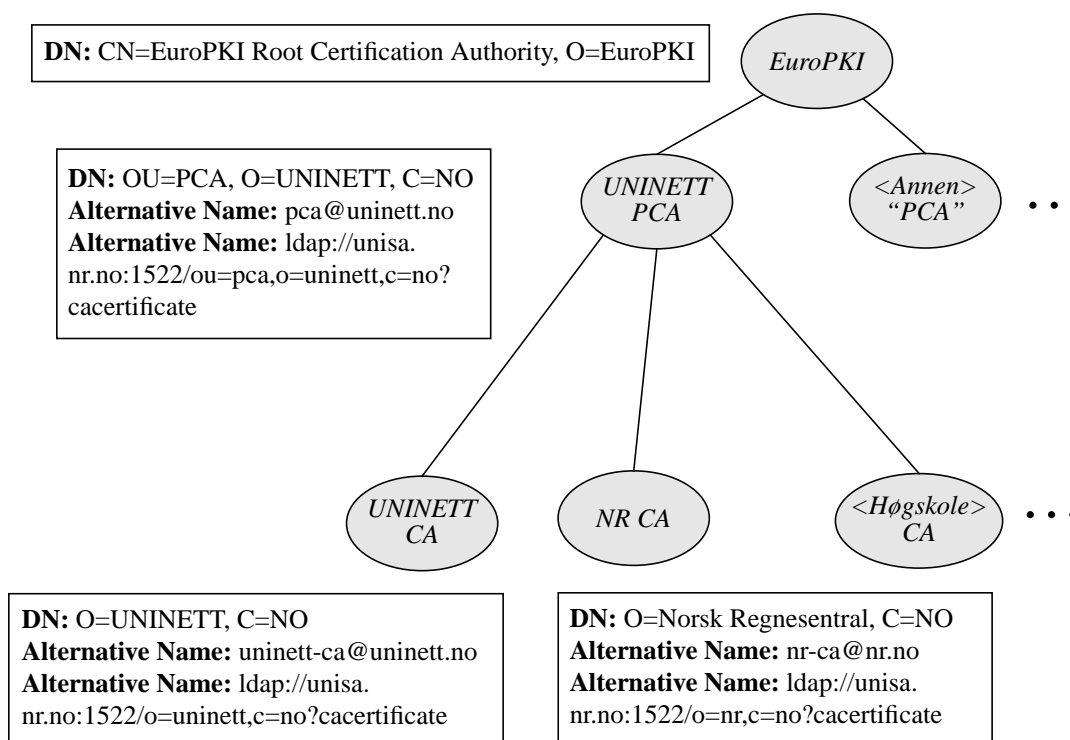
DN: CN=EuroPKI Root Certification Authority, O=EuroPKI

EuroPKI

DN: OU=PCA, O=UNINETT, C=NO
Alternative Name: pca@uninett.no
Alternative Name: ldap://unisa.nr.no:1522/ou=pca,o=uninett,c=no?cacertificate

UNINETT PCA

<Annen> "PCA"

UNINETT CA

NR CA

<Høgskole> CA

DN: O=UNINETT, C=NO
Alternative Name: uninett-ca@uninett.no
Alternative Name: ldap://unisa.nr.no:1522/o=uninett,c=no?cacertificate

DN: O=Norsk Regnesentral, C=NO
Alternative Name: nr-ca@nr.no
Alternative Name: ldap://unisa.nr.no:1522/o=nr,c=no?cacertificate